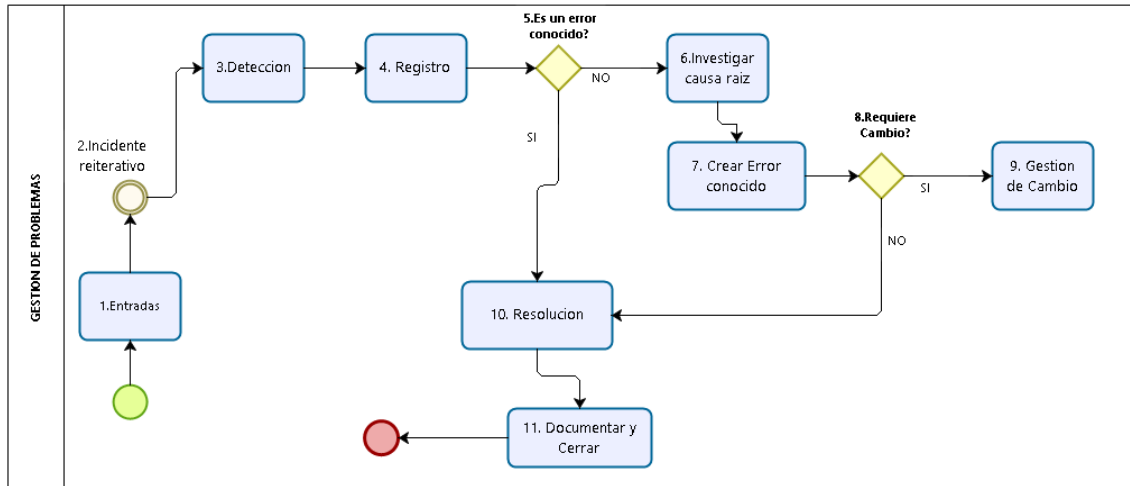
GESTION DE PROBLEMAS

1.Entradas

2.Incidente reiterativo

3.Deteccion

4. Registro

5.Es un error conocido?

NO

SI

6.Investigar causa raiz

7. Crear Error conocido

8.Requiere Cambio?

SI

NO

9. Gestion de Cambio

10. Resolucion

11. Documentar y Cerrar